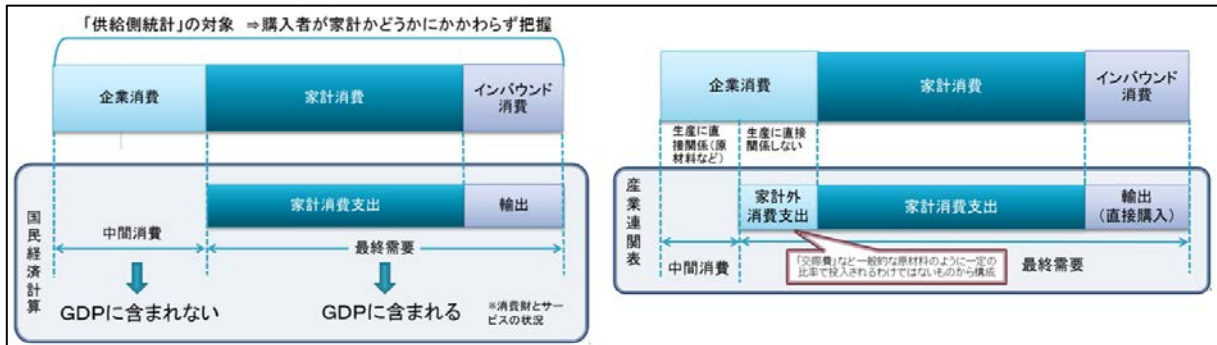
「供給側統計」の対象 ⇒購入者が家計かどうかにかかわらず把握

企業消費

家計消費

インバウンド消費

国民経済計算

家計消費支出

輸出

中間消費

最終需要

GDPに含まれない

GDPに含まれる

※消費財とサービスの状況

企業消費

家計消費

インバウンド消費

生産に直接関係(原材料など)

生産に直接関係しない

産業連関表

家計外消費支出

家計消費支出

輸出(直接購入)

「交際費」など一般的な原材料のように一定の比率で投入されるわけではないものから構成

中間消費

最終需要